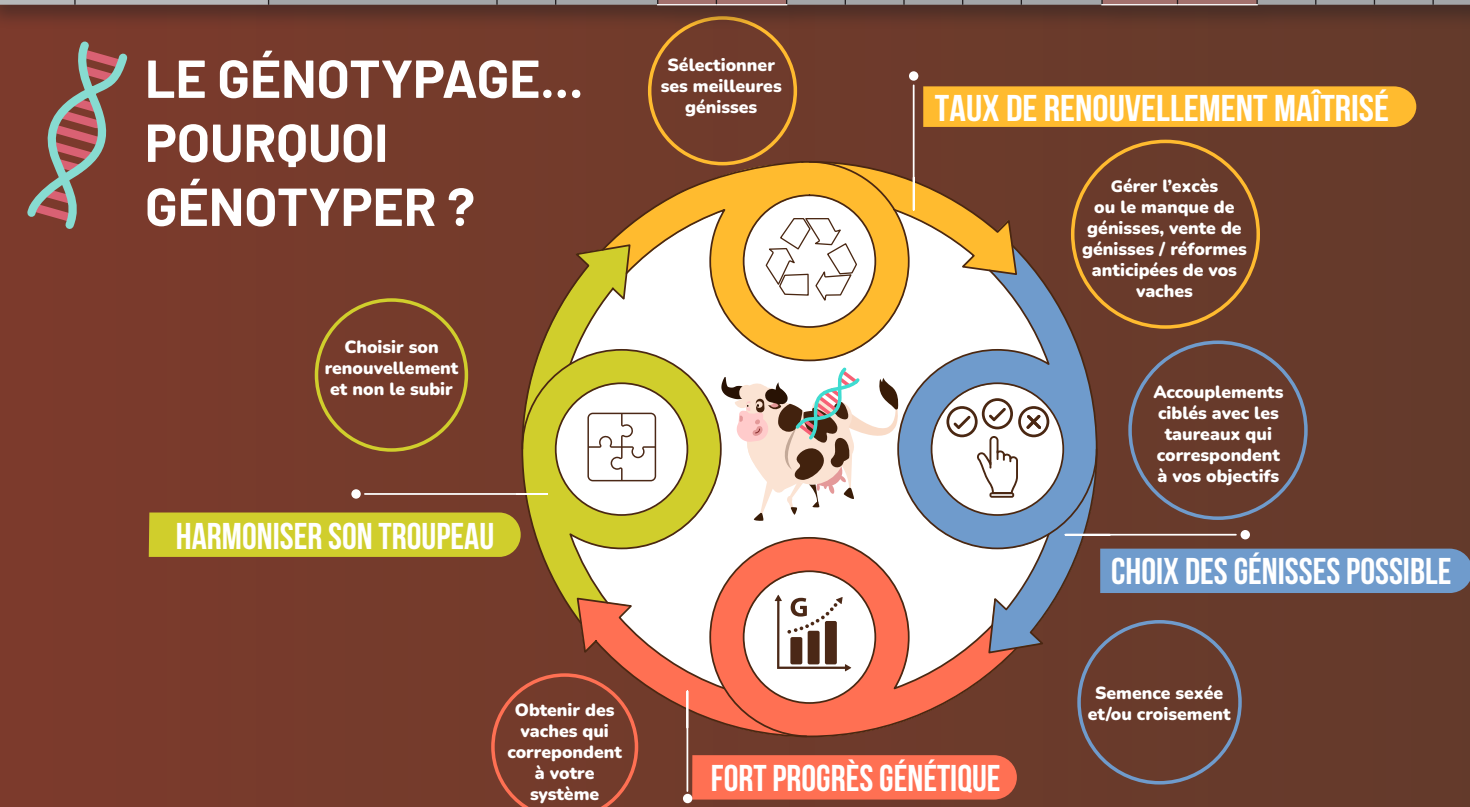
LE GÉNOTYPAGE... POURQUOI GÉNOTYPER ?

Sélectionner ses meilleures génisses

TAUX DE RENOUVELLEMENT MAÎTRISÉ

Gérer l'excès ou le manque de génisses, vente de génisses / réformes anticipées de vos vaches

Choisir son renouvellement et non le subir

Accouplements ciblés avec les taureaux qui correspondent à vos objectifs

G

HARMONISER SON TROUPEAU

CHOIX DES GÉNISSES POSSIBLE

Semence sexée et/ou croisement

Obtenir des vaches qui correpondent à votre système

FORT PROGRÈS GÉNÉTIQUE